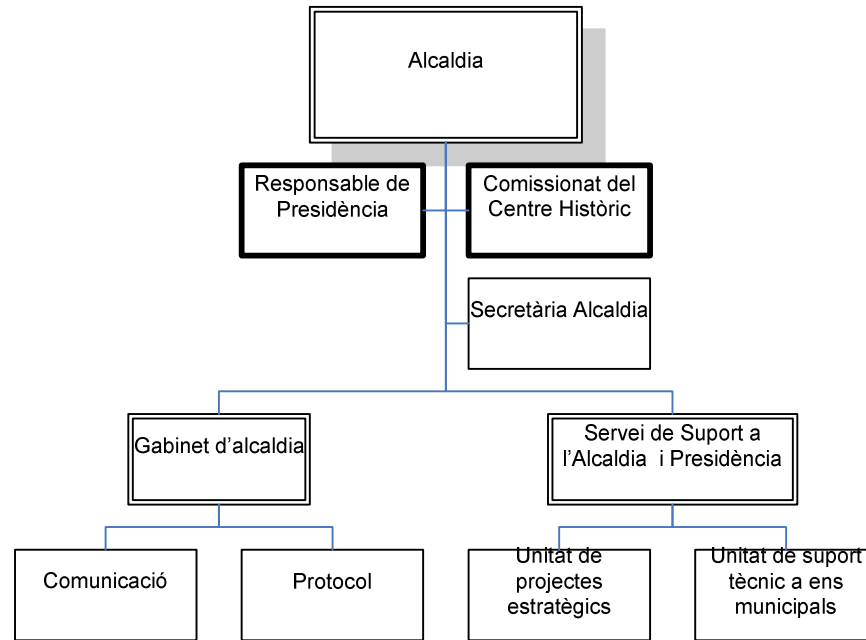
Alcaldia

Responsable de Presidència

Comissionat del Centre Històric

Secretària Alcaldia

Gabinet d'alcaldia

Servei de Suport a l'Alcaldia i Presidència

Comunicació

Protocol

Unitat de projectes estratègics

Unitat de suport tècnic a ens municipals